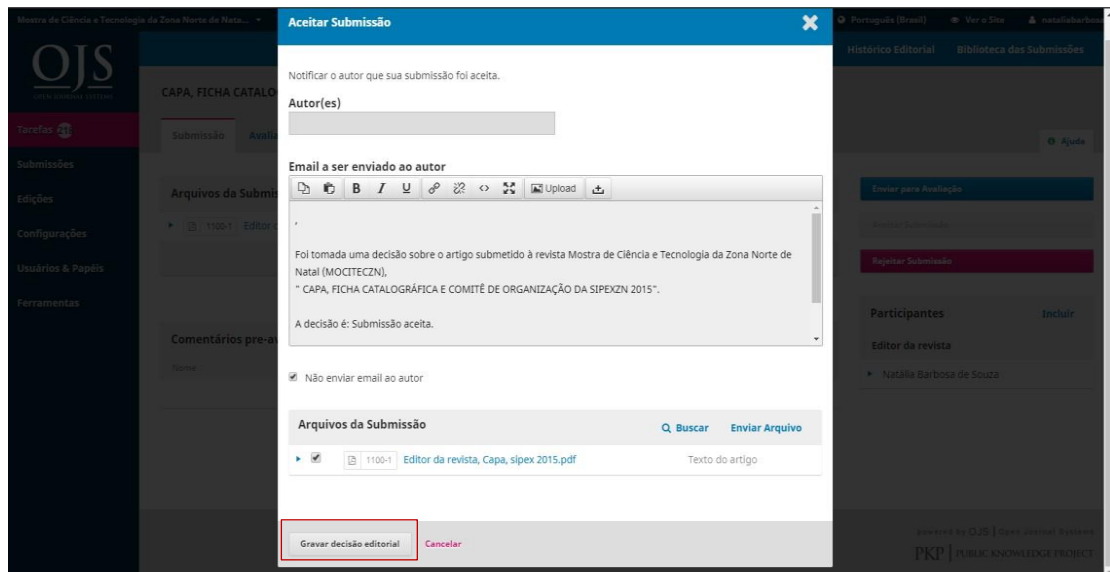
Mostra de Ciência e Tecnologia da Zona Norte de Nata... ▾

Português (Brasil)   Ver o Site   nataliabarbosa

OJS
OPEN JOURNAL SYSTEMS

Histórico Editorial   Biblioteca das Submissões

CAPA, FICHA CATALO

Tarefas 21

Submissão   Avali

Ajuda

Submissões

Edições

Configurações

Usuários & Papéis

Ferramentas

Arquivos da Submis

1100-1 Editor

Comentários pre-av

Nome

Enviar para Avaliação

Aceitar Submissão

Rejeitar Submissão

Participantes   Incluir

Editor da revista

Natália Barbosa de Souza

Aceitar Submissão

Notificar o autor que sua submissão foi aceita.

Autor(es)

Email a ser enviado ao autor

B I U Upload

,

Foi tomada uma decisão sobre o artigo submetido à revista Mostra de Ciência e Tecnologia da Zona Norte de Natal (MOCITECZN),
" CAPA, FICHA CATALOGRÁFICA E COMITÊ DE ORGANIZAÇÃO DA SIPEXZN 2015".

A decisão é: Submissão aceita.

Não enviar email ao autor

Arquivos da Submissão   Buscar   Enviar Arquivo

1100-1 Editor da revista, Capa, sipex 2015.pdf   Texto do artigo

Gravar decisão editorial   Cancelar

powered by OJS | Open Journal Systems

PKP | PUBLIC KNOWLEDGE PROJECT